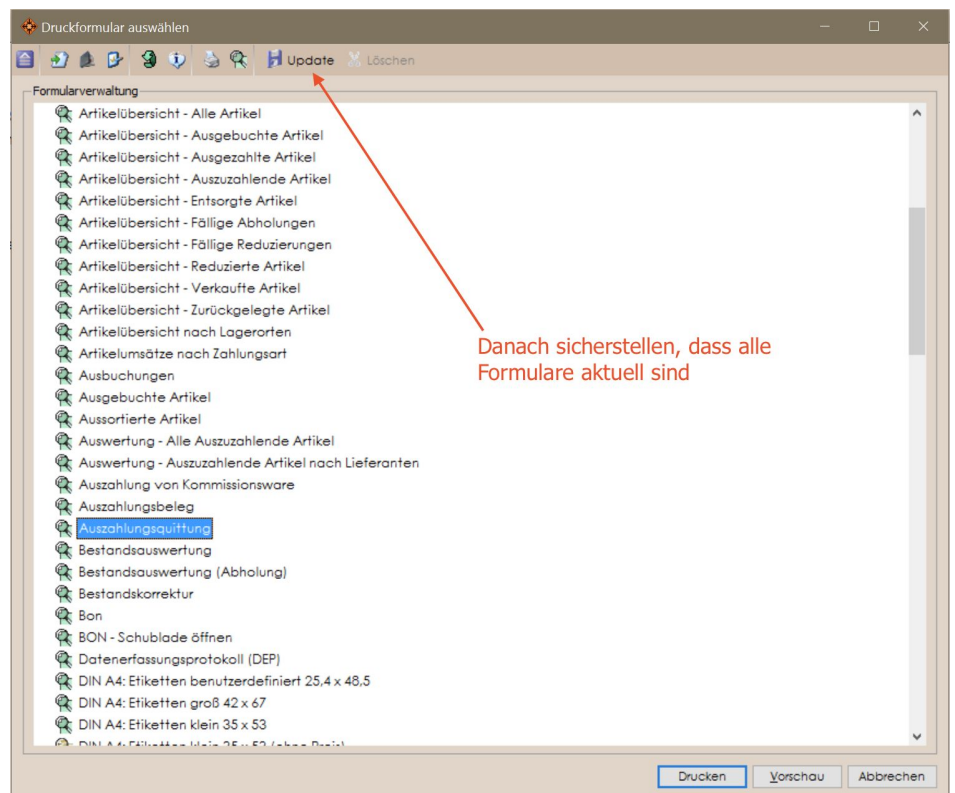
Druckformular auswählen

Update Löschen

Formularverwaltung

Artikelübersicht - Alle Artikel
Artikelübersicht - Ausgebuchte Artikel
Artikelübersicht - Ausgezahlte Artikel
Artikelübersicht - Auszuzahlende Artikel
Artikelübersicht - Entsorgte Artikel
Artikelübersicht - Fällige Abholungen
Artikelübersicht - Fällige Reduzierungen
Artikelübersicht - Reduzierte Artikel
Artikelübersicht - Verkaufte Artikel
Artikelübersicht - Zurückgelegte Artikel
Artikelübersicht nach Lagerorten
Artikelumsätze nach Zahlungsart
Ausbuchungen
Ausgebuchte Artikel
Aussortierte Artikel
Auswertung - Alle Auszuzahlende Artikel
Auswertung - Auszuzahlende Artikel nach Lieferanten
Auszahlung von Kommissionsware
Auszahlungsbeleg
Auszahlungsquittung
Bestandsauswertung
Bestandsauswertung (Abholung)
Bestandskorrektur
Bon
BON - Schublade öffnen
Datenerfassungsprotokoll (DEP)
DIN A4: Etiketten benutzerdefiniert 25,4 x 48,5
DIN A4: Etiketten groß 42 x 67
DIN A4: Etiketten klein 35 x 53
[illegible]

Danach sicherstellen, dass alle Formulare aktuell sind

Drucken Vorschau Abbrechen